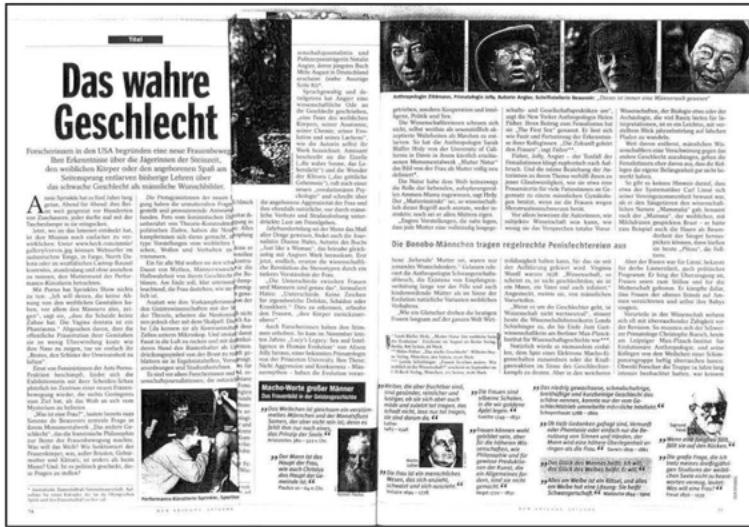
Titel

Das wahre Geschlecht

Forscherinnen in den USA begründen eine neue Frauenbewegung. Ihre Erkenntnisse über die Jägerinnen der Steinzeit, den weiblichen Körper oder den angeborenen Spaß am Seitensprung entlarven bisherige Lehren über das schwache Geschlecht als männliche Wunschbilder.

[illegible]

Anthropologin Fishman, Primatologin Jolly, Autorin Angier, Schriftstellerin Beauvoir: „Du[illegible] ist immer eine Männersache gewesen"

Die Bonobo-Männchen tragen regelrechte Penisfechtereien aus

Macho-Worte großer Männer
Das Frauenbild in der Geistesgeschichte

Performance-Künstlerin Sprinkle, Sportler

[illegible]

74 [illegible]

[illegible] 75